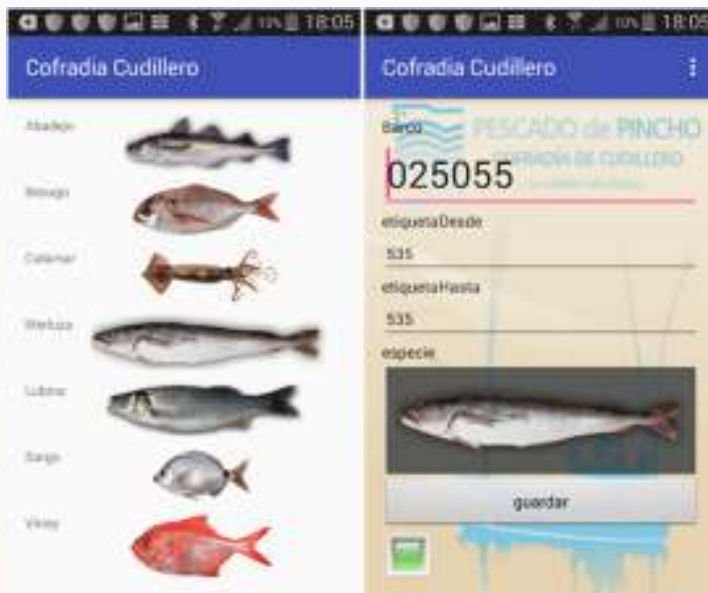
18:05
Cofradia Cudillero
Abadejo
Besugo
Calamar
Merluza
Lubina
Sargo
Virrey

18:05
Cofradia Cudillero
Barco
PESCADO de PINCHO
COFRADIA DE CUDILLERO
025055
etiquetaDesde
535
etiquetaHasta
535
especie
guardar